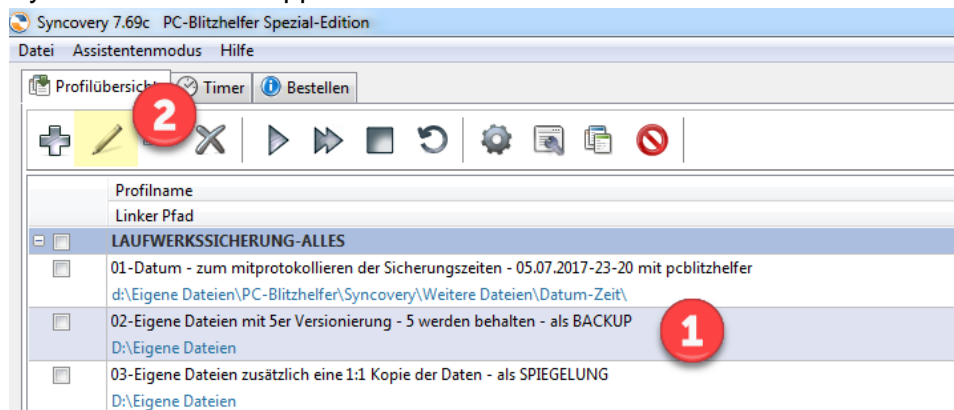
Syncovery 7.69c PC-Blitzhelfer Spezial-Edition
Datei Assistentenmodus Hilfe
Profilübersicht Timer Bestellen
2
Profilname
Linker Pfad
LAUFWERKSSICHERUNG-ALLES
01-Datum - zum mitprotokollieren der Sicherungszeiten - 05.07.2017-23-20 mit pcblitzhelfer
d:\Eigene Dateien\PC-Blitzhelfer\Syncovery\Weitere Dateien\Datum-Zeit\
02-Eigene Dateien mit 5er Versionierung - 5 werden behalten - als BACKUP
1
D:\Eigene Dateien
03-Eigene Dateien zusätzlich eine 1:1 Kopie der Daten - als SPIEGELUNG
D:\Eigene Dateien